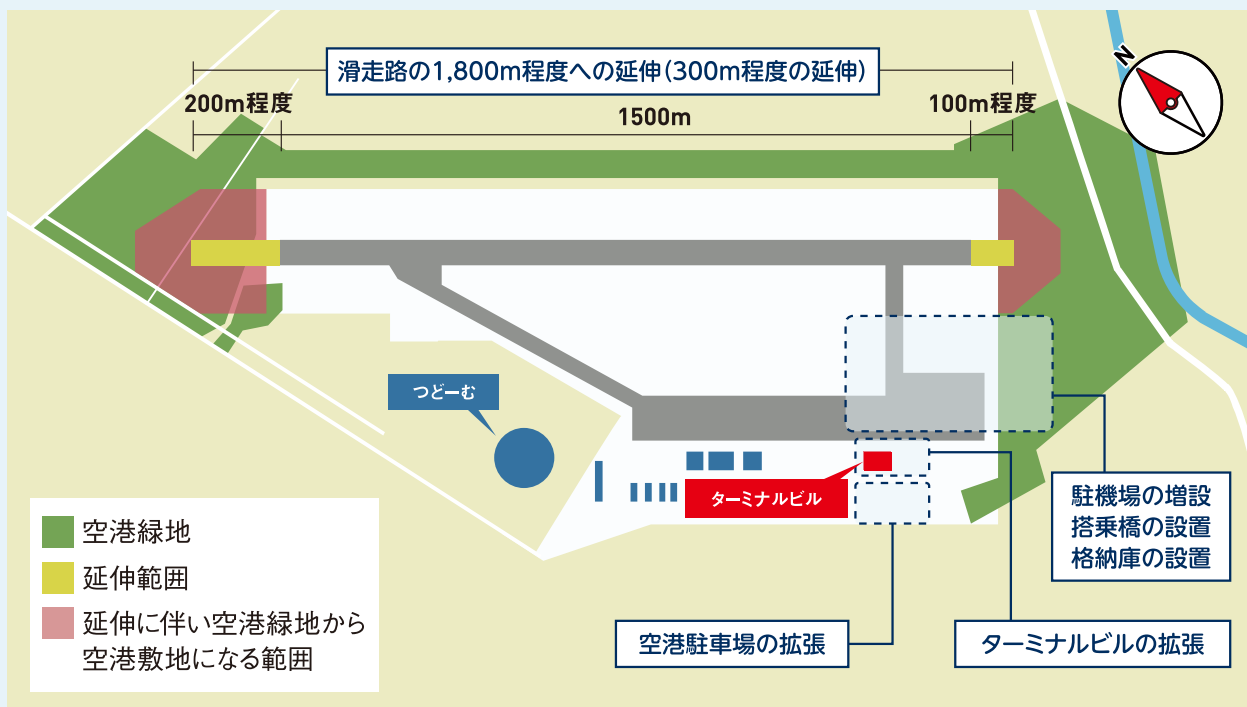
滑走路の1,800m程度への延伸(300m程度の延伸)

200m程度

1500m

100m程度

N

つどーむ

ターミナルビル

駐機場の増設
搭乗橋の設置
格納庫の設置

空港緑地

延伸範囲

延伸に伴い空港緑地から空港敷地になる範囲

空港駐車場の拡張

ターミナルビルの拡張